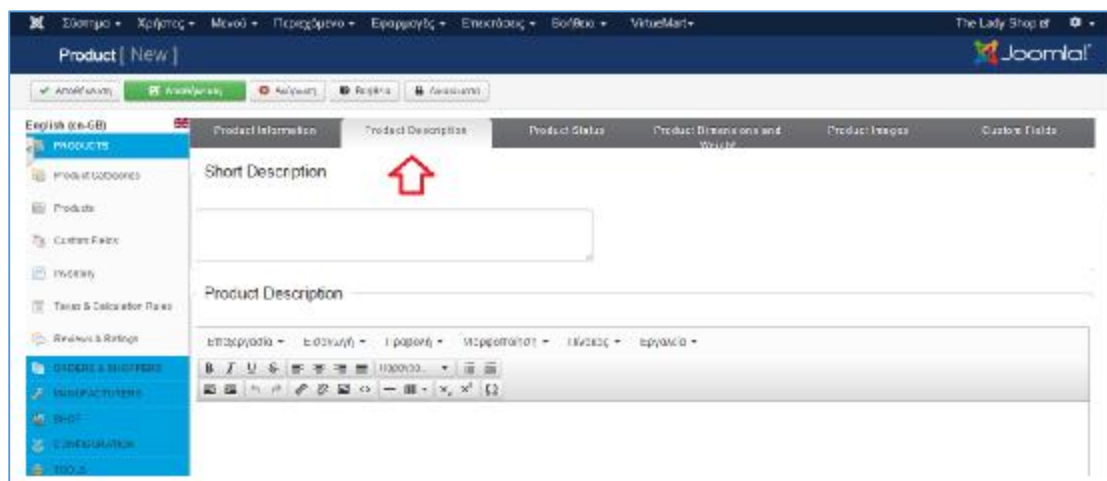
Σύστημα ▾ Χρήστες ▾ Μενού ▾ Περιεχόμενο ▾ Εφαρμογές ▾ Επεκτάσεις ▾ Βοήθεια ▾ VirtueMart ▾

The Lady Shop of

Product [ New ]

Joomla!

Αποθήκευση | Αποθήκευση | Ακύρωση | Βοήθεια | Ανασκόπηση

English (en-GB)

PRODUCTS

Product Categories

Products

Custom Fields

Inventory

Taxes & Calculation Rules

Reviews & Ratings

ORDERS & SHOPPERS

MANUFACTURERS

SHOP

CONFIGURATION

TOOLS

Product Information | Product Description | Product Status | Product Dimensions and Weight | Product Images | Custom Fields

Short Description

Product Description

Επεξεργασία ▾ Εισαγωγή ▾ Προβολή ▾ Μορφοποίηση ▾ Πίνακας ▾ Εργαλεία ▾

B I U S Παράγρ...